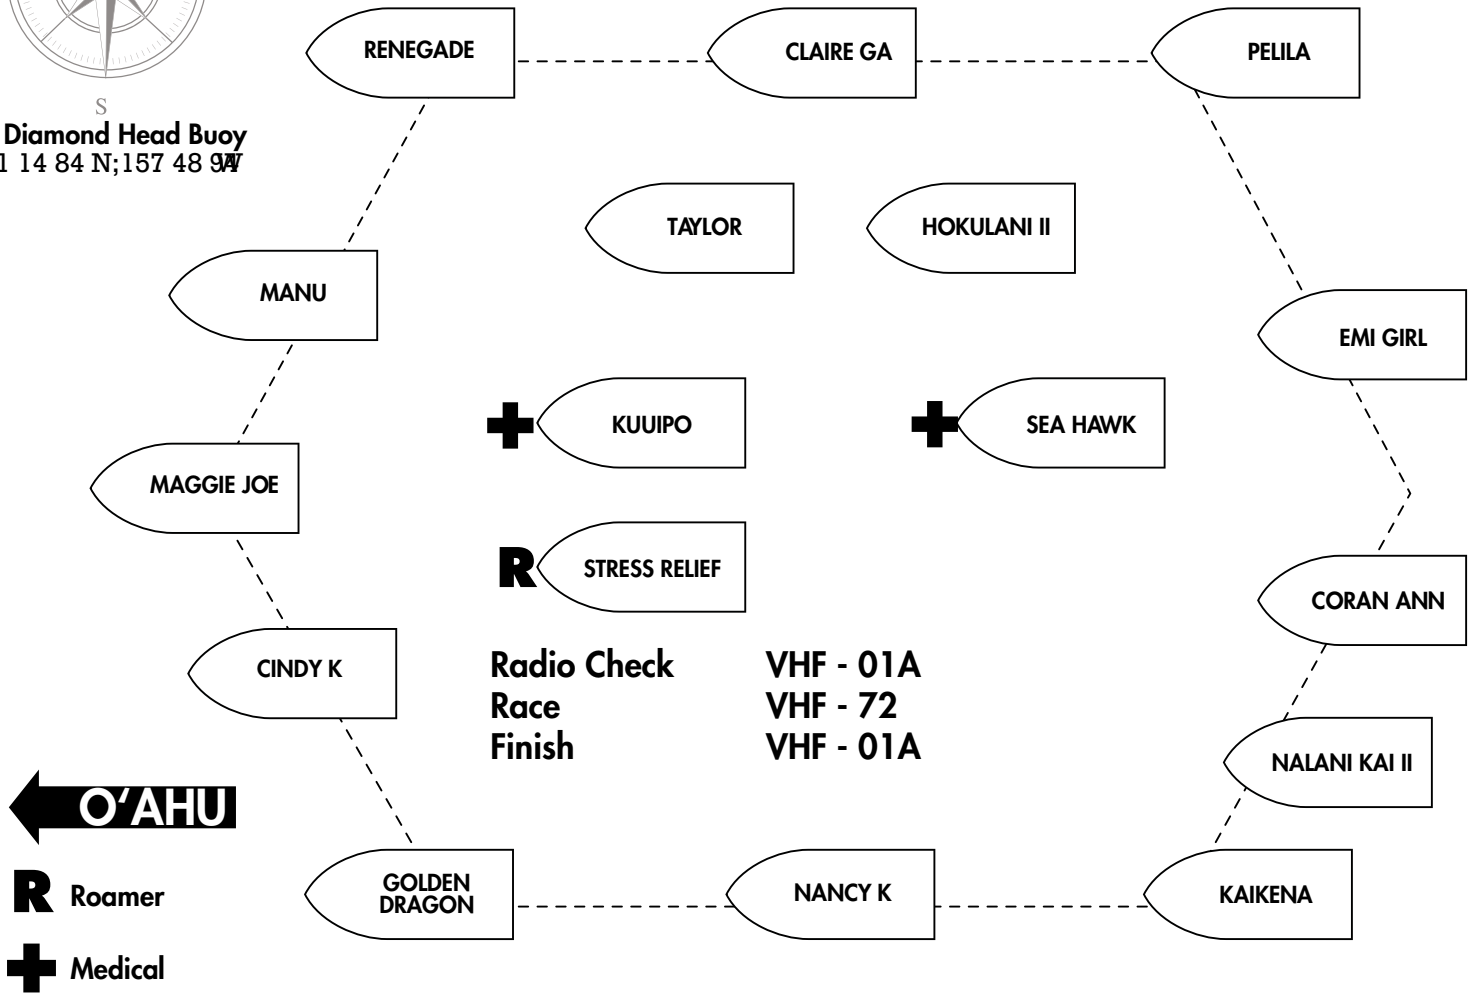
S
Diamond Head Buoy
1 14 84 N;157 48 9W

RENEGADE

CLAIRE GA

PELILA

TAYLOR

HOKULANI II

MANU

EMI GIRL

KUUIPO

SEA HAWK

MAGGIE JOE

R STRESS RELIEF

CORAN ANN

CINDY K

Radio Check VHF - 01A
Race VHF - 72
Finish VHF - 01A

NALANI KAI II

O'AHU

GOLDEN DRAGON

NANCY K

KAIKENA

R Roamer

Medical